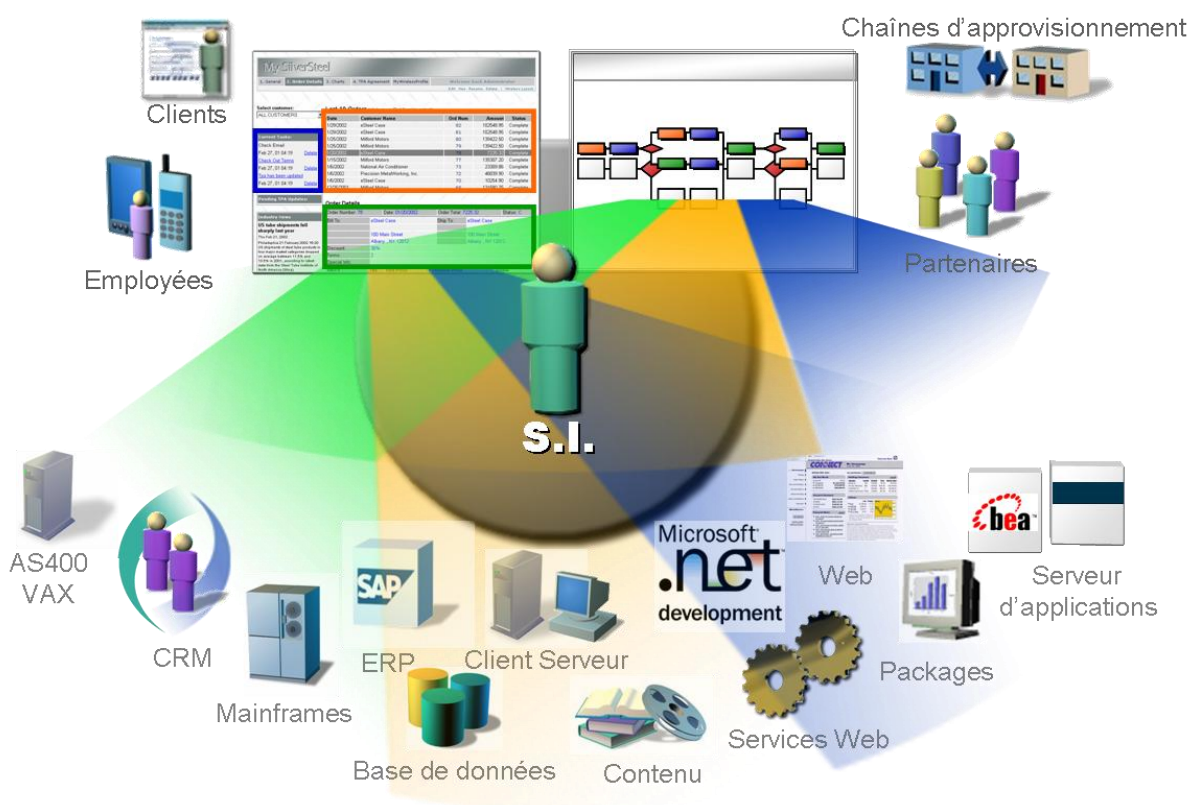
Chaînes d'approvisionnement

Clients

My SilverSteel

Employées

Partenaires

S.I.

AS400
VAX

CRM

Mainframes

SAP

ERP

Client Serveur

Microsoft
.net
development

Web

bea

Serveur
d'applications

Packages

Services Web

Base de données

Contenu